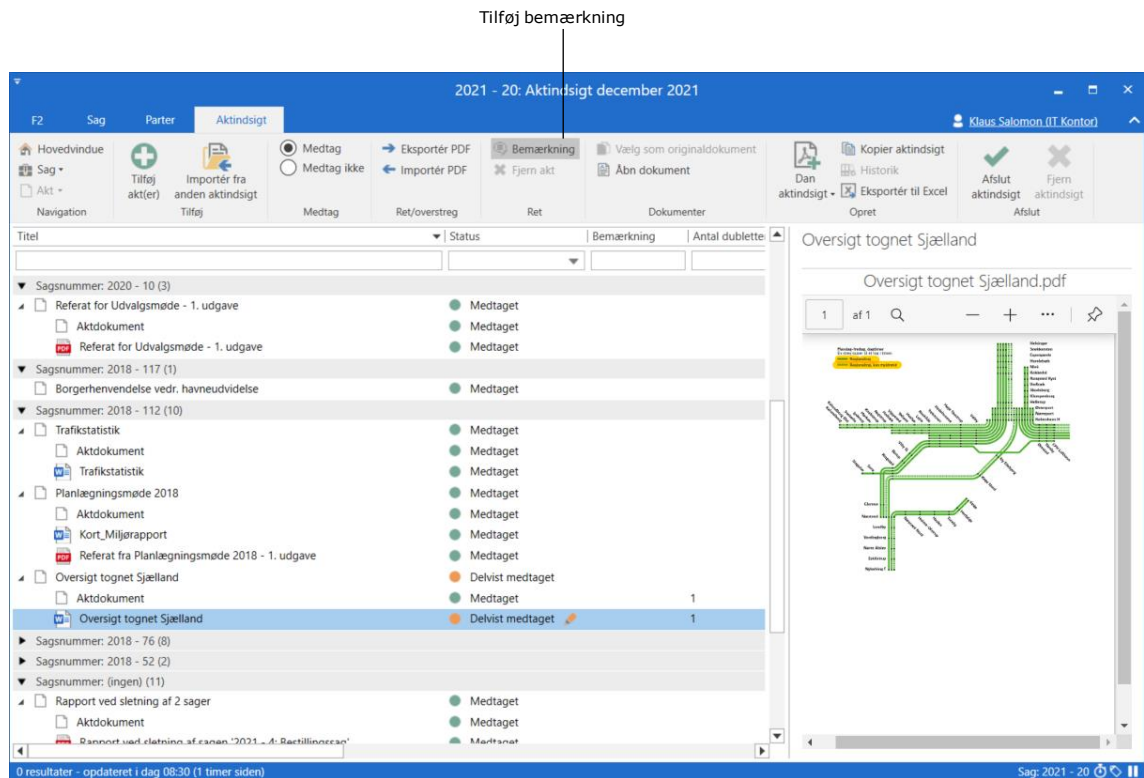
Tilføj bemærkning

2021 - 20: Aktindsigt december 2021

F2 Sag Parter Aktindsigt

Klaus Salomon (IT Kontor)

Hovedvindue
Sag
Akt
Navigation

Tilføj akt(er)
Importér fra anden aktindsigt
Tilføj

Medtag
Medtag ikke
Medtag

Eksportér PDF
Importér PDF
Ret/overstreg

Bemærkning
Fjern akt
Ret

Vælg som originaldokument
Åbn dokument
Dokumenter

Dan aktindsigt
Kopier aktindsigt
Historik
Eksportér til Excel
Opret

Afslut aktindsigt
Fjern aktindsigt
Afslut

| Titel | Status | Bemærkning | Antal dubletter |
|---|---|---|---|
| Sagsnummer: 2020 - 10 (3) | | | |
| Referat for Udvalgsmøde - 1. udgave | Medtaget | | |
| Aktdokument | Medtaget | | |
| Referat for Udvalgsmøde - 1. udgave | Medtaget | | |
| Sagsnummer: 2018 - 117 (1) | | | |
| Borgerhenvendelse vedr. havneudvidelse | Medtaget | | |
| Sagsnummer: 2018 - 112 (10) | | | |
| Trafikstatistik | Medtaget | | |
| Aktdokument | Medtaget | | |
| Trafikstatistik | Medtaget | | |
| Planlægningsmøde 2018 | Medtaget | | |
| Aktdokument | Medtaget | | |
| Kort_Miljørapport | Medtaget | | |
| Referat fra Planlægningsmøde 2018 - 1. udgave | Medtaget | | |
| Oversigt tognet Sjælland | Delvist medtaget | | |
| Aktdokument | Medtaget | | 1 |
| Oversigt tognet Sjælland | Delvist medtaget | | 1 |
| Sagsnummer: 2018 - 76 (8) | | | |
| Sagsnummer: 2018 - 52 (2) | | | |
| Sagsnummer: (ingen) (11) | | | |
| Rapport ved sletning af 2 sager | Medtaget | | |
| Aktdokument | Medtaget | | |
| Rapport ved sletning af sagen '2021 - 4: Bestillingssag' | Medtaget | | |

Oversigt tognet Sjælland

Oversigt tognet Sjælland.pdf

1 af 1

0 resultater - opdateret i dag 08:30 (1 timer siden)

Sag: 2021 - 20